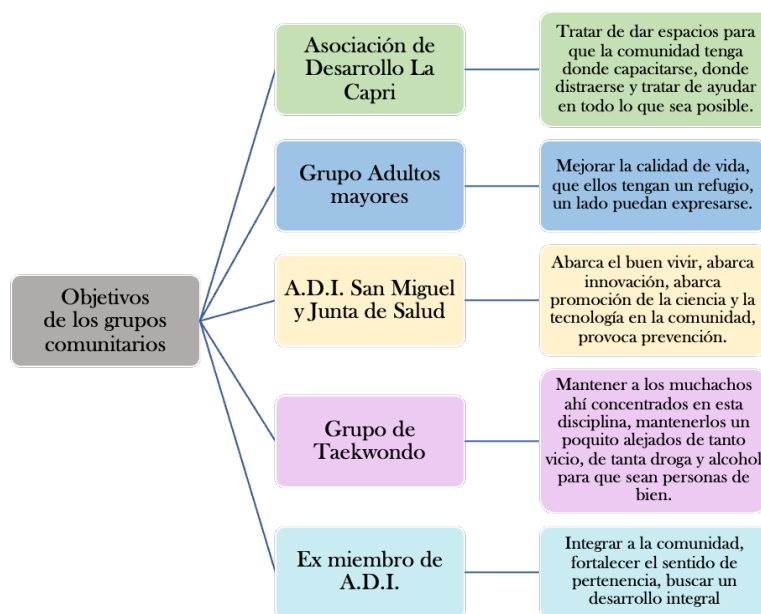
Objetivos de los grupos comunitarios

Asociación de Desarrollo La Capri

Tratar de dar espacios para que la comunidad tenga donde capacitarse, donde distraerse y tratar de ayudar en todo lo que sea posible.

Grupo Adultos mayores

Mejorar la calidad de vida, que ellos tengan un refugio, un lado puedan expresarse.

A.D.I. San Miguel y Junta de Salud

Abarca el buen vivir, abarca innovación, abarca promoción de la ciencia y la tecnología en la comunidad, provoca prevención.

Grupo de Taekwondo

Mantener a los muchachos ahí concentrados en esta disciplina, mantenerlos un poquito alejados de tanto vicio, de tanta droga y alcohol para que sean personas de bien.

Ex miembro de A.D.I.

Integrar a la comunidad, fortalecer el sentido de pertenencia, buscar un desarrollo integral